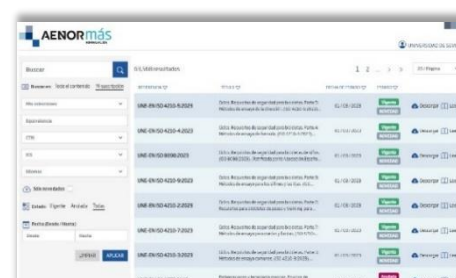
AENORmás

UNIVERSIDAD DE SEV

Buscar

Buscar en: Todo el contenido Mi suscripción

Equivalencia

CTN

ICS

Idioma

Más resultados

Estado: Vigente Anulada Todas

Fecha (Desde / Hasta)

Desde

Hasta

LIMPIAR APLICAR

101.566 resultados

1 2 ... > >> 10 / Página

REFERENCIA

TÍTULO

FECHA DE EDICIÓN

ESTADO

| REFERENCIA | TÍTULO | FECHA DE EDICIÓN | ESTADO | |
|---|---|---|---|---|
| UNE-EN ISO 4210-5:2023 | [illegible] | 01/03/2023 | Vigente NOVEDAD | Descargar |
| UNE-EN ISO 4210-4:2023 | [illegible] | 01/03/2023 | Vigente NOVEDAD | Descargar |
| UNE-EN ISO 8098:2023 | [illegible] | 01/03/2023 | Vigente NOVEDAD | Descargar |
| UNE-EN ISO 4210-9:2023 | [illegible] | 01/03/2023 | Vigente NOVEDAD | Descargar |
| UNE-EN ISO 4210-2:2023 | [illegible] | 01/03/2023 | Vigente NOVEDAD | Descargar |
| UNE-EN ISO 4210-7:2023 | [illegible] | 01/03/2023 | Vigente NOVEDAD | Descargar |
| UNE-EN ISO 4210-3:2023 | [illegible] | 01/03/2023 | Vigente NOVEDAD | Descargar |